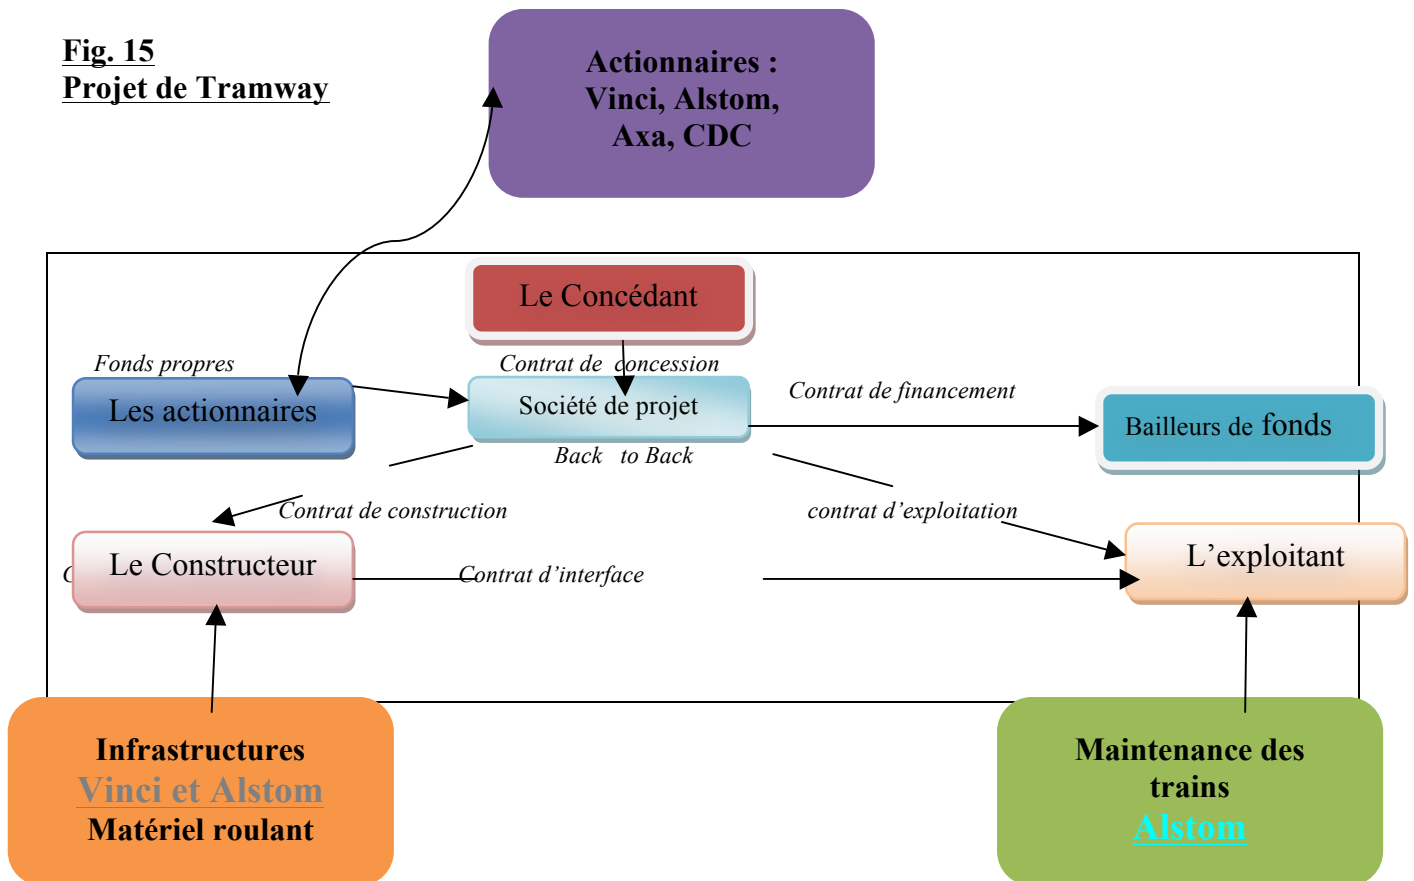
Fig. 15
Projet de Tramway

Actionnaires : Vinci, Alstom, Axa, CDC

Le Concédant

Fonds propres

Contrat de concession

Les actionnaires

Société de projet

Contrat de financement

Bailleurs de fonds

Back to Back

Contrat de construction

contrat d'exploitation

Le Constructeur

Contrat d'interface

L'exploitant

Infrastructures
Vinci et Alstom
Matériel roulant

Maintenance des trains
Alstom